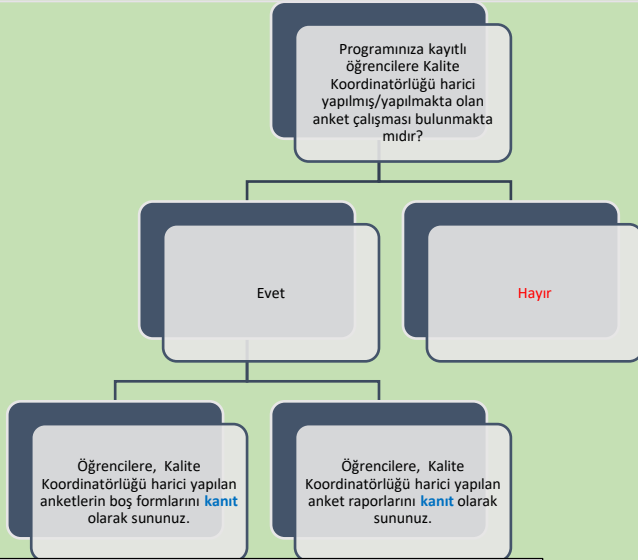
Programınıza kayıtlı öğrencilere Kalite Koordinatörlüğü harici yapılmış/yapılmakta olan anket çalışması bulunmakta mıdır?

Evet

Hayır

Öğrencilere, Kalite Koordinatörlüğü harici yapılan anketlerin boş formlarını kanıt olarak sununuz.

Öğrencilere, Kalite Koordinatörlüğü harici yapılan anket raporlarını kanıt olarak sununuz.